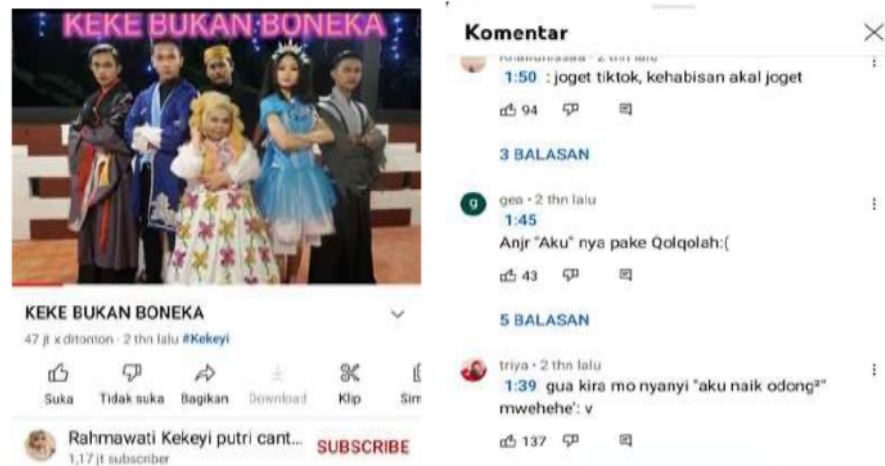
KEKE BUKAN BONEKA

KEKE BUKAN BONEKA

47 jt x ditonton · 2 thn lalu #Kekeyi

Suka Tidak suka Bagikan Download Klip Sim

Rahmawati Kekeyi putri cant...
1,17 jt subscriber

SUBSCRIBE

Komentar

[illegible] · 2 thn lalu
1:50 : joget tiktok, kehabisan akal joget
94

3 BALASAN

gea · 2 thn lalu
1:45
Anjr "Aku" nya pake Qolqolah:(
43

5 BALASAN

triya · 2 thn lalu
1:39 gua kira mo nyanyi "aku naik odong²" mwehehe': v
137